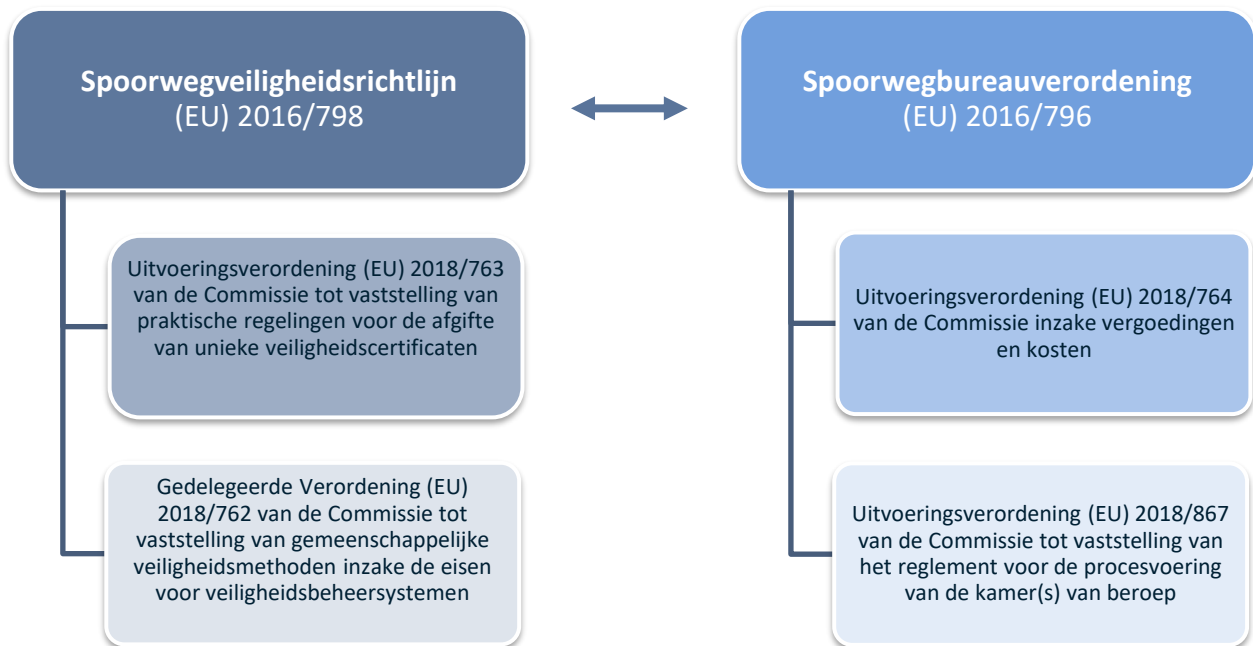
**Spoorwegveiligheidsrichtlijn**
(EU) 2016/798

Uitvoeringsverordening (EU) 2018/763 van de Commissie tot vaststelling van praktische regelingen voor de afgifte van unieke veiligheidscertificaten

Gedelegeerde Verordening (EU) 2018/762 van de Commissie tot vaststelling van gemeenschappelijke veiligheidsmethoden inzake de eisen voor veiligheidsbeheersystemen

**Spoorwegbureauverordening**
(EU) 2016/796

Uitvoeringsverordening (EU) 2018/764 van de Commissie inzake vergoedingen en kosten

Uitvoeringsverordening (EU) 2018/867 van de Commissie tot vaststelling van het reglement voor de procesvoering van de kamer(s) van beroep